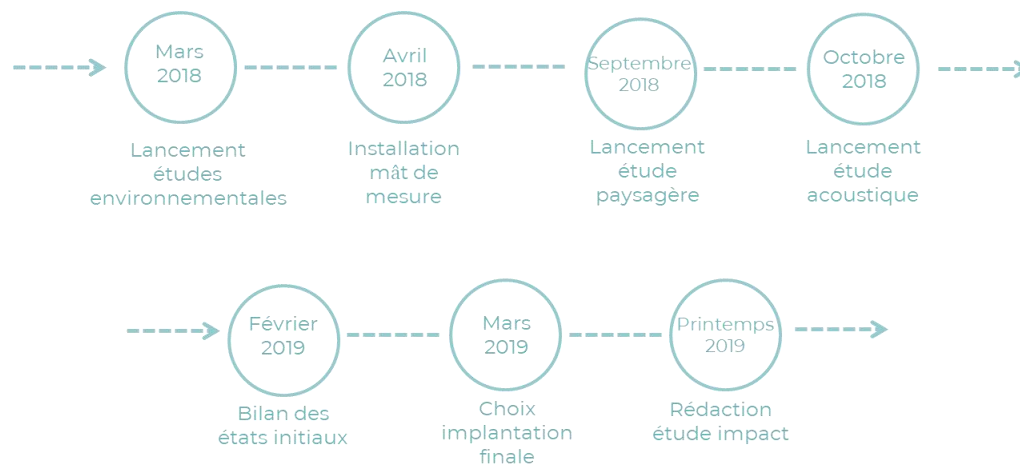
Mars 2018

Lancement études environnementales

Avril 2018

Installation mât de mesure

Septembre 2018

Lancement étude paysagère

Octobre 2018

Lancement étude acoustique

Février 2019

Bilan des états initiaux

Mars 2019

Choix implantation finale

Printemps 2019

Rédaction étude impact